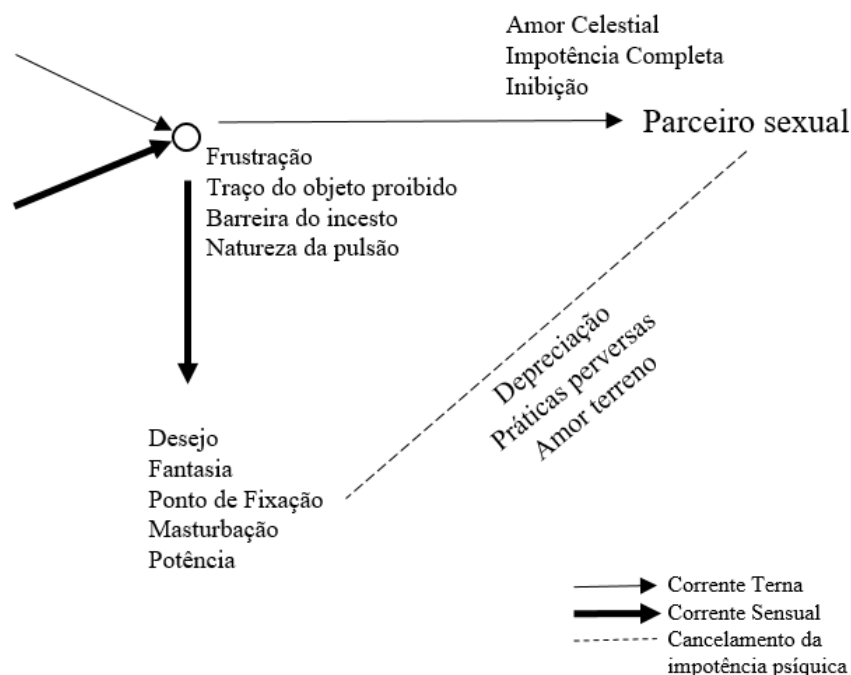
Amor Celestial
Impotência Completa
Inibição

Parceiro sexual

Frustração
Traço do objeto proibido
Barreira do incesto
Natureza da pulsão

Depreciação
Práticas perversas
Amor terreno

Desejo
Fantasia
Ponto de Fixação
Masturbação
Potência

Corrente Terna
Corrente Sensual
Cancelamento da impotência psíquica